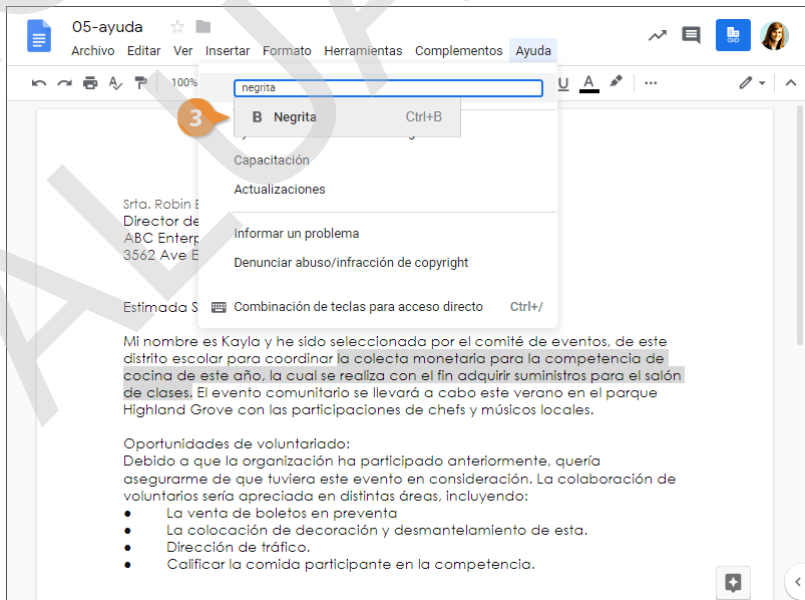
05-ayuda

Archivo Editar Ver Insertar Formato Herramientas Complementos Ayuda

100%

negrita

3

B Negrita Ctrl+B

Capacitación

Actualizaciones

Informar un problema

Denunciar abuso/infracción de copyright

Combinación de teclas para acceso directo Ctrl+/

Srta. Robin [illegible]
Director de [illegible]
ABC Enterp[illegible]
3562 Ave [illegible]

Estimada S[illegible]

Mi nombre es Kayla y he sido seleccionada por el comité de eventos, de este distrito escolar para coordinar la colecta monetaria para la competencia de cocina de este año, la cual se realiza con el fin adquirir suministros para el salón de clases. El evento comunitario se llevará a cabo este verano en el parque Highland Grove con las participaciones de chefs y músicos locales.

Oportunidades de voluntariado:
Debido a que la organización ha participado anteriormente, quería asegurarme de que tuviera este evento en consideración. La colaboración de voluntarios sería apreciada en distintas áreas, incluyendo:
● La venta de boletos en preventa
● La colocación de decoración y desmantelamiento de esta.
● Dirección de tráfico.
● Calificar la comida participante en la competencia.